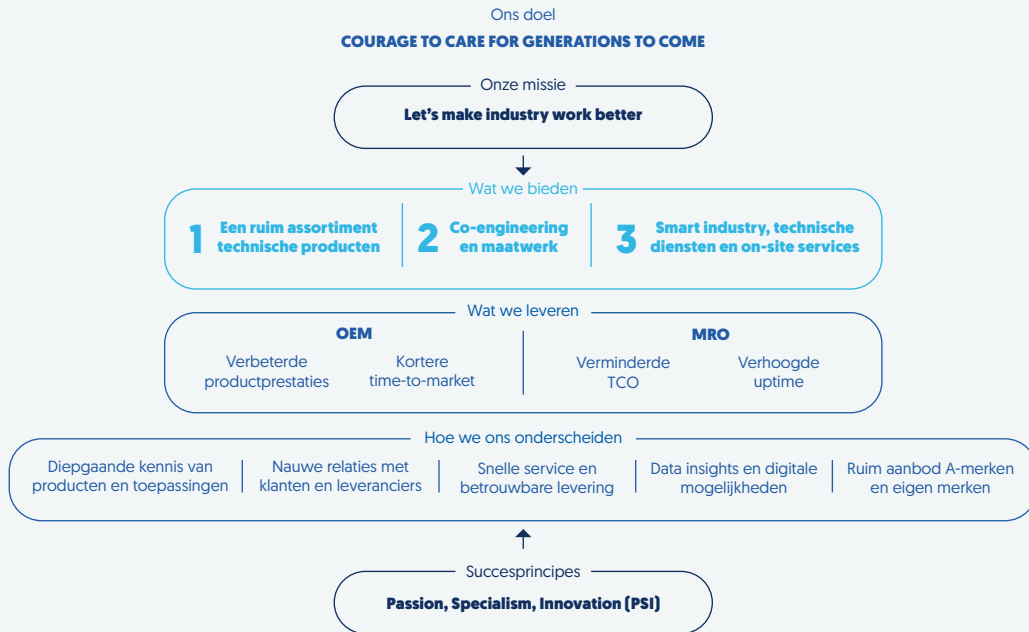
Ons doel

COURAGE TO CARE FOR GENERATIONS TO COME

Onze missie

Let's make industry work better

Wat we bieden

1 Een ruim assortiment technische producten

2 Co-engineering en maatwerk

3 Smart industry, technische diensten en on-site services

Wat we leveren

OEM

Verbeterde productprestaties

Kortere time-to-market

MRO

Verminderde TCO

Verhoogde uptime

Hoe we ons onderscheiden

Diepgaande kennis van producten en toepassingen

Nauwe relaties met klanten en leveranciers

Snelle service en betrouwbare levering

Data insights en digitale mogelijkheden

Ruim aanbod A-merken en eigen merken

Succesprincipes

Passion, Specialism, Innovation (PSI)